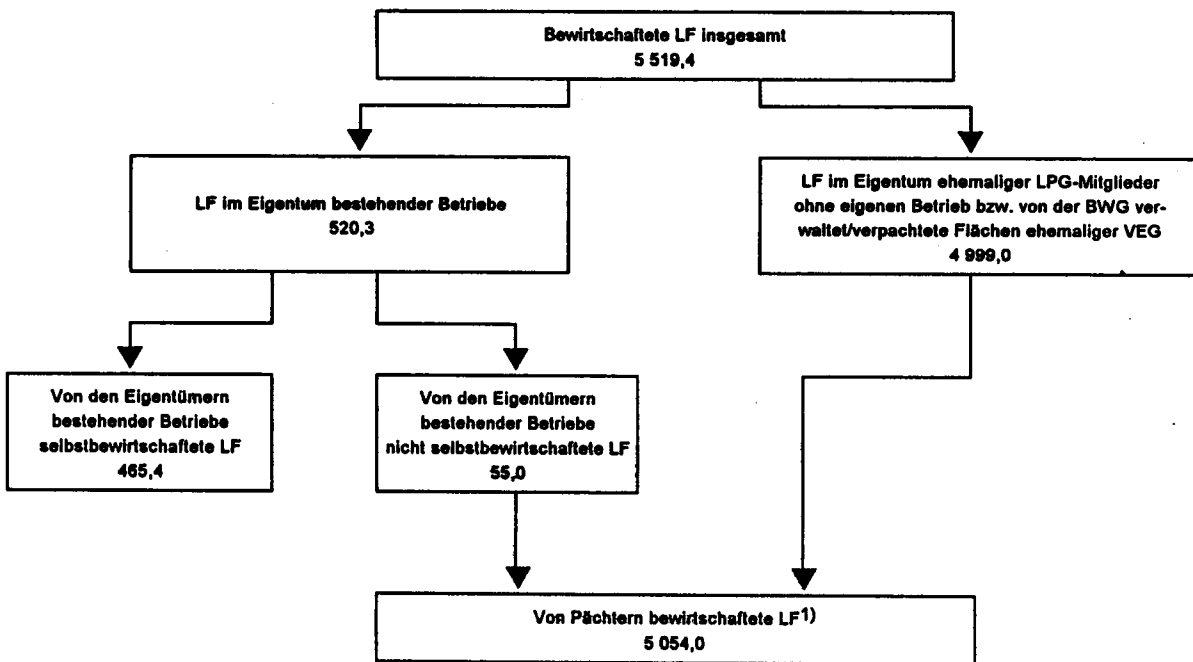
Bewirtschaftete LF insgesamt
5 519,4

LF im Eigentum bestehender Betriebe
520,3

LF im Eigentum ehemaliger LPG-Mitglieder ohne eigenen Betrieb bzw. von der BWG verwaltet/verpachtete Flächen ehemaliger VEG
4 999,0

Von den Eigentümern bestehender Betriebe selbstbewirtschaftete LF
465,4

Von den Eigentümern bestehender Betriebe nicht selbstbewirtschaftete LF
55,0

Von Pächtern bewirtschaftete LF$^{1)}$
5 054,0